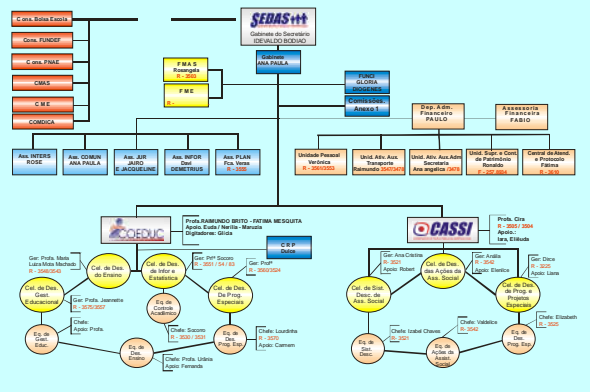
C ons. Bolsa Escola

Cons. FUNDEF

C ons. PNAE

CMAS

C M E

COMDICA

SEDAS
Gabinete do Secretário
IDEVALDO BODIÃO

Subsecr.
ANA PAULA

F M A S
Rosangela
R - 3593

F M E
R -

FUND
GLORIA
DIOGENES

Comissões
Anexo 1

Dep. Adm. Financeiro
PAULO

Assessoria Financeira
FABIO

Ass. INTERS
ROSE

Ass. COMUN
ANA PAULA

Ass. JUR
JAIRO
E JAQUELINE

Ass. INFOR
Dad.
DEMETRIUS

Ass. PLAN
Fca. Vieira
R - 3585

Unidade Pessoal
Verônica
R - 3564/3553

Unid. Atv. Aux. Transporte
Raimundo 3547/3478

Unid. Ativ. Aux.Adm Secretaria
Ana angelica /3478

Unid. Supr. e Cont. de Patrimônio
Ronaldo
R - 257.3664

Central de Atend. e Protocolo
Fátima
R - 3610

COEDUC

Profs.RAIMUNDO BRITO - FATIMA MESQUITA
Apoio. Eudia / Nerilia - Manuela
Digitadores: Glicia

C R P
Dulce

CASSI

Profs. Cira
R - 3505 / 3504
Apoio.:
Iara, Elibuda

Ger. Profs. Maria Luiza Mota Machado
R - 3546/3541

Cel. de Des. do Ensino

Cel. de Des. Gest. Educacional

Ger. Profa. Jeannette
R - 3575/3557

Chefe:
Apoio: Profs.

Eq. de Gest. Educ.

Eq. de Des. do Ensino

Chefe: Profs. Urânia
Apoio: Fernanda

Cel. de Des. de Infor e Estatística

Ger. Profª Socorro
R - 3551 / 54 / 53

Eq. de Controle Acadêmico

Chefe: Socorro
R - 3530 / 3531

Cel. de Des. De Prog. Especiais

Ger. Profª
R - 3560/3524

Eq. de Des. Prog. Esp.

Chefe: Lourdinha
R - 3570
Apoio: Carmem

Ger. Ana Cristina
R - 3521
Apoio: Robert

Cel. de Sist. Desc. de Ass. Social

Cel. de Des. das Ações da Ass. Social

Ger. Anália
R - 3542
Apoio: Elenilce

Cel. de Des. de Prog. e Projetos Especiais

Ger. Dirce
R - 3535
Apoio: Liana

Chefe: Izabel Chaves
R - 3521

Eq. de Sist. Desc.

Chefe: Valdelice
R - 3542

Eq. de Ações de Assist. Social

Eq. de Des. Prog. Esp.

Chefe: Elizabeth
R - 3525